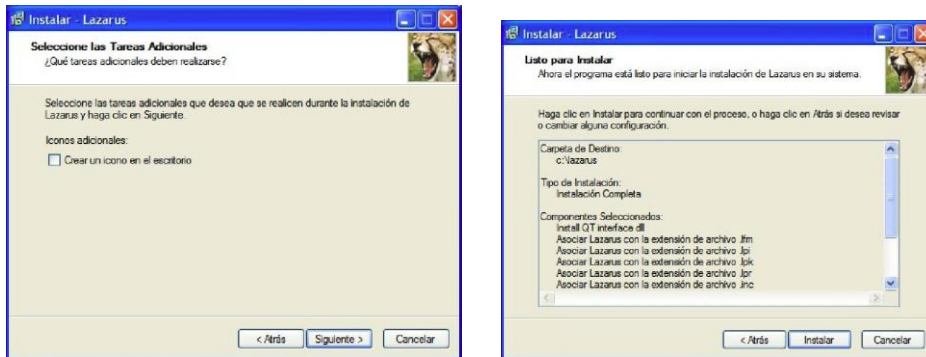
Instalar - Lazarus

Seleccione las Tareas Adicionales
¿Qué tareas adicionales deben realizarse?

Seleccione las tareas adicionales que desea que se realicen durante la instalación de Lazarus y haga clic en Siguiente.

Iconos adicionales:

Crear un icono en el escritorio

< Atrás | Siguiente > | Cancelar

Instalar - Lazarus

Listo para Instalar
Ahora el programa está listo para iniciar la instalación de Lazarus en su sistema.

Haga clic en Instalar para continuar con el proceso, o haga clic en Atrás si desea revisar o cambiar alguna configuración.

Carpeta de Destino:
c:\lazarus

Tipo de Instalación:
Instalación Completa

Componentes Seleccionados:
Install QT interface dll
Asociar Lazarus con la extensión de archivo .lfm
Asociar Lazarus con la extensión de archivo .lpi
Asociar Lazarus con la extensión de archivo .lpk
Asociar Lazarus con la extensión de archivo .lpr
Asociar Lazarus con la extensión de archivo .inc

< Atrás | Instalar | Cancelar